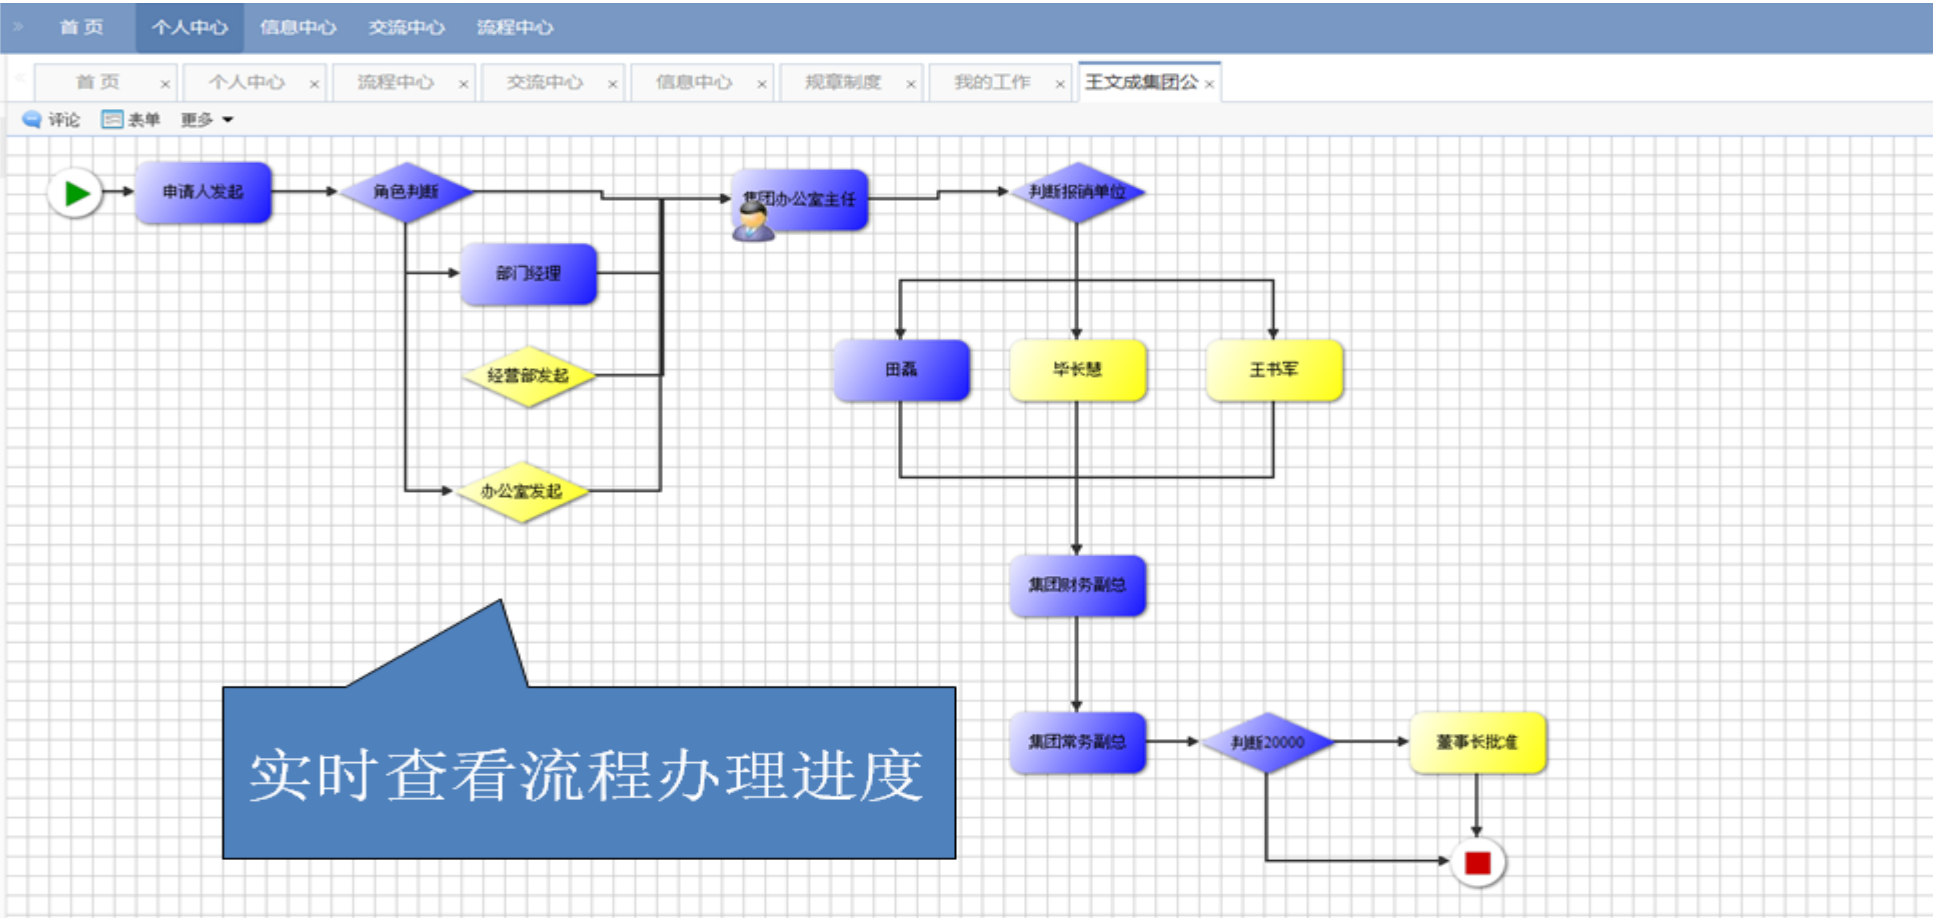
首 页 个人中心 信息中心 交流中心 流程中心

首 页 × 个人中心 × 流程中心 × 交流中心 × 信息中心 × 规章制度 × 我的工作 × 王文成集团公 ×

评论 表单 更多

申请人发起
角色判断
部门经理
经营部发起
办公室发起
集团办公室主任
判断报销单位
田磊
毕长慧
王书军
集团财务副总
集团常务副总
判断20000
董事长批准

实时查看流程办理进度